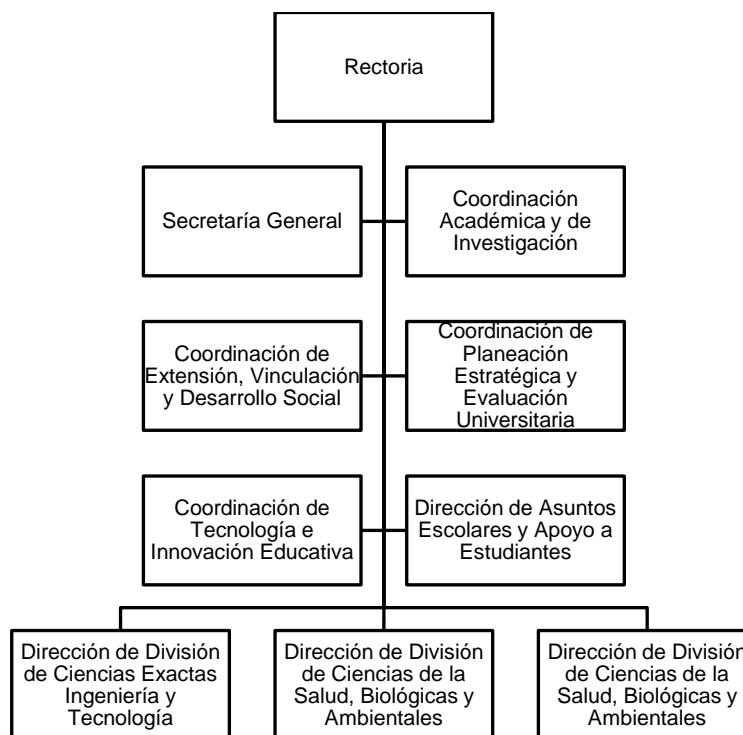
Rectoria

Secretaría General

Coordinación Académica y de Investigación

Coordinación de Extensión, Vinculación y Desarrollo Social

Coordinación de Planeación Estratégica y Evaluación Universitaria

Coordinación de Tecnología e Innovación Educativa

Dirección de Asuntos Escolares y Apoyo a Estudiantes

Dirección de División de Ciencias Exactas Ingeniería y Tecnología

Dirección de División de Ciencias de la Salud, Biológicas y Ambientales

Dirección de Divisió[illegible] de Ciencias de la Salud, Biológicas y Ambientales